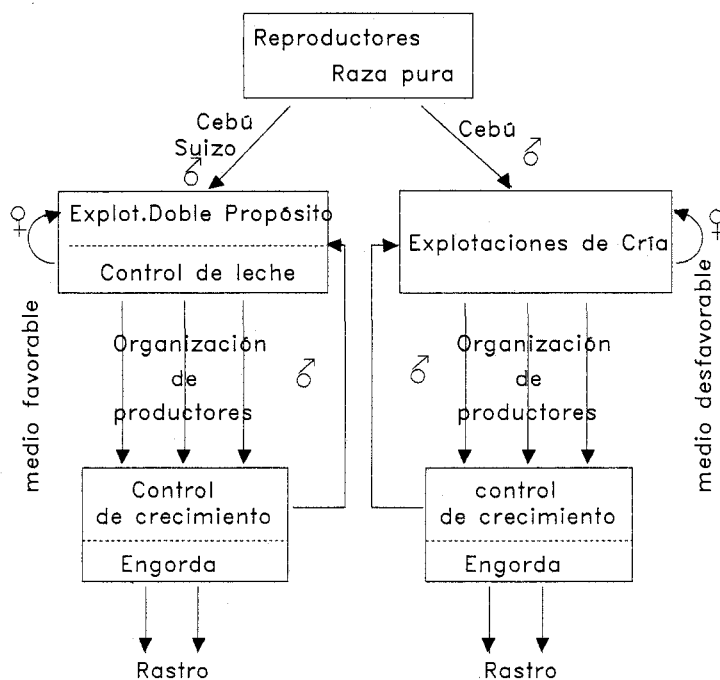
Reproductores
Raza pura

Cebú
Suizo
♂

Cebú
♂

♀
Explot.Doble Propósito
Control de leche

Explotaciones de Cría
♀

medio favorable

Organización
de
productores

♂

♂

Organización
de
productores

medio desfavorable

Control
de crecimiento
Engorda

control
de crecimiento
Engorda

Rastro

Rastro